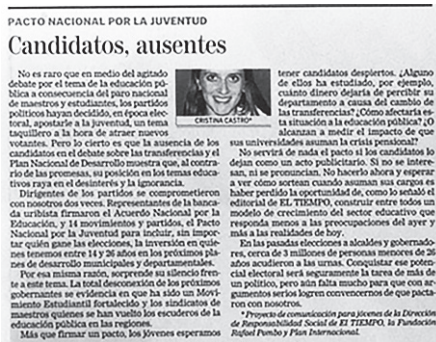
PACTO NACIONAL POR LA JUVENTUD

Candidatos, ausentes

CRISTINA CASTRO*

No es raro que en medio del agitado debate por el tema de la educación pública a consecuencia del paro nacional de maestros y estudiantes, los partidos políticos hayan decidido, en época electoral, apostarle a la juventud, un tema taquillero a la hora de atraer nuevos votantes. Pero lo cierto es que la ausencia de los candidatos en el debate sobre las transferencias y el Plan Nacional de Desarrollo muestra que, al contrario de las promesas, su posición en los temas educativos raya en el desinterés y la ignorancia.

Dirigentes de los partidos se comprometieron con nosotros dos veces. Representantes de la bancada uribista firmaron el Acuerdo Nacional por la Educación, y 14 movimientos y partidos, el Pacto Nacional por la Juventud para incluir, sin importar quién gane las elecciones, la inversión en quienes tenemos entre 14 y 26 años en los próximos planes de desarrollo municipales y departamentales.

Por esa misma razón, sorprende su silencio frente a este tema. La total desconexión de los próximos gobernantes se evidencia en que ha sido un Movimiento Estudiantil fortalecido y los sindicatos de maestros quienes se han vuelto los escuderos de la educación pública en las regiones.

Más que firmar un pacto, los jóvenes esperamos tener candidatos despiertos. ¿Alguno de ellos ha estudiado, por ejemplo, cuánto dinero dejaría de percibir su departamento a causa del cambio de las transferencias? ¿Cómo afectaría esta situación a la educación pública? ¿O alcanzan a medir el impacto de que sus universidades asuman la crisis pensional?

No servirá de nada el pacto si los candidatos lo dejan como un acto publicitario. Si no se interesan, ni se pronuncian. No hacerlo ahora y esperar a ver cómo sortean cuando asuman sus cargos es haber perdido la oportunidad de, como lo señaló el editorial de EL TIEMPO, construir entre todos un modelo de crecimiento del sector educativo que responda menos a las preocupaciones del ayer y más a las realidades de hoy.

En las pasadas elecciones a alcaldes y gobernadores, cerca de 3 millones de personas menores de 26 años acudieron a las urnas. Conquistar ese potencial electoral será seguramente la tarea de más de un político, pero aún falta mucho para que con argumentos serios logren convencernos de que pactaron con nosotros.

* Proyecto de comunicación para jóvenes de la Dirección de Responsabilidad Social de EL TIEMPO, la Fundación Rafael Pombo y Plan Internacional.